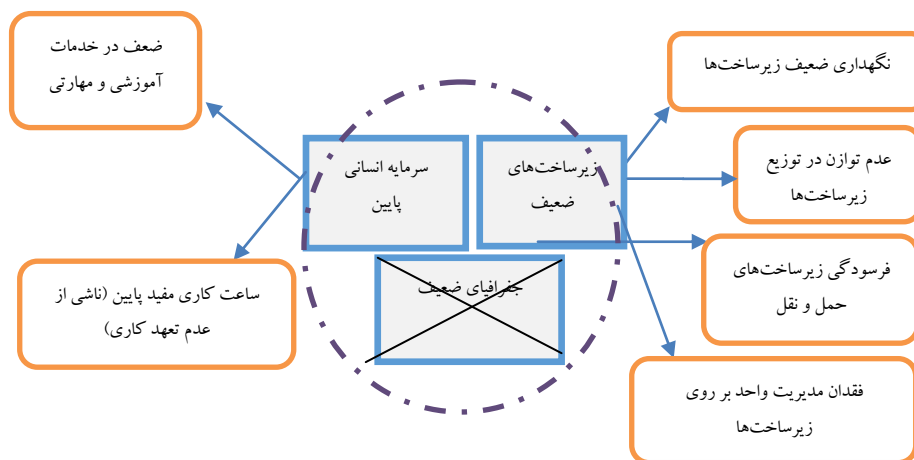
ضعف در خدمات آموزشی و مهارتی

ساعت کاری مفید پایین (ناشی از عدم تعهد کاری)

سرمایه انسانی پایین

زیرساخت‌های ضعیف

جغرافیای ضعیف

نگهداری ضعیف زیرساخت‌ها

عدم توازن در توزیع زیرساخت‌ها

فرسودگی زیرساخت‌های حمل و نقل

فقدان مدیریت واحد بر روی زیرساخت‌ها